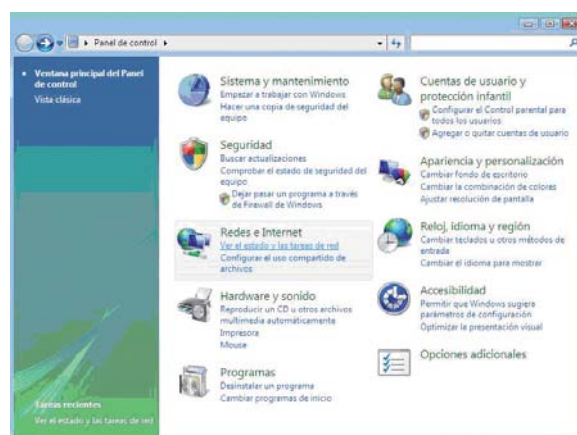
Panel de control

Ventana principal del Panel de control
Vista clásica

Sistema y mantenimiento
Empezar a trabajar con Windows
Hacer una copia de seguridad del equipo

Seguridad
Buscar actualizaciones
Comprobar el estado de seguridad del equipo
Dejar pasar un programa a través de Firewall de Windows

Redes e Internet
Ver el estado y las tareas de red
Configurar el uso compartido de archivos

Hardware y sonido
Reproducir un CD u otros archivos multimedia automáticamente
Impresora
Mouse

Programas
Desinstalar un programa
Cambiar programas de inicio

Cuentas de usuario y protección infantil
Configurar el Control parental para todos los usuarios
Agregar o quitar cuentas de usuario

Apariencia y personalización
Cambiar fondo de escritorio
Cambiar la combinación de colores
Ajustar resolución de pantalla

Reloj, idioma y región
Cambiar teclados u otros métodos de entrada
Cambiar el idioma para mostrar

Accesibilidad
Permitir que Windows sugiera parámetros de configuración
Optimizar la presentación visual

Opciones adicionales

Tareas recientes
Ver el estado y las tareas de red